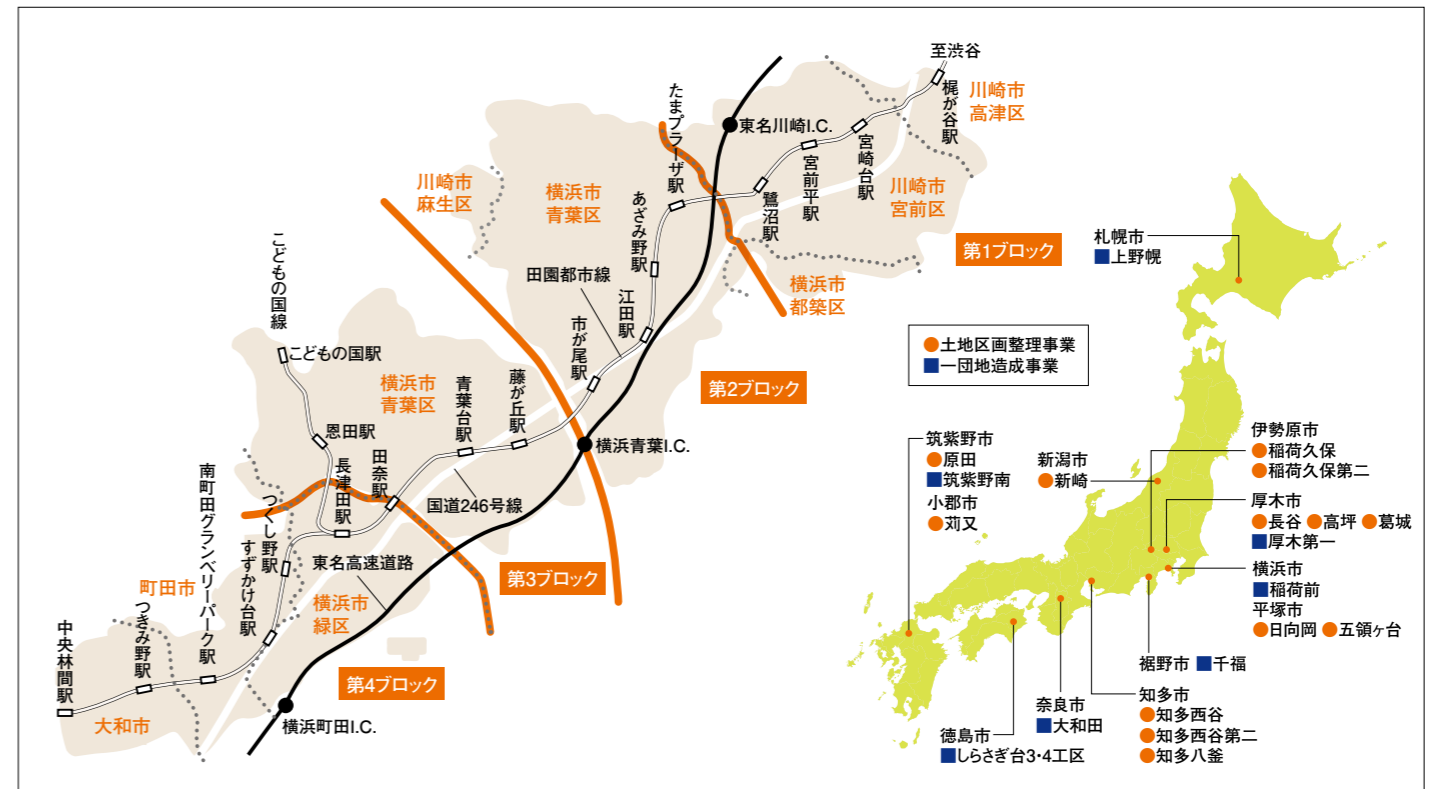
至渋谷
梶が谷駅
川崎市
高津区
東名川崎I.C.
たまプラーザ駅
宮崎台駅
宮前平駅
鷺沼駅
川崎市
宮前区
川崎市
麻生区
横浜市
青葉区
あざみ野駅
第1ブロック
横浜市
都筑区
田園都市線
江田駅
市が尾駅
こどもの国線
こどもの国駅
横浜市
青葉区
青葉台駅
藤が丘駅
第2ブロック
横浜青葉I.C.
恩田駅
田奈駅
長津田駅
国道246号線
南町田グランベリーパーク駅
つくし野駅
すずかけ台駅
東名高速道路
第3ブロック
町田市
横浜市
緑区
中央林間駅
つきみ野駅
第4ブロック
大和市
横浜町田I.C.
札幌市
上野幌
土地区画整理事業
一団地造成事業
伊勢原市
稲荷久保
稲荷久保第二
筑紫野市
原田
筑紫野南
新潟市
新崎
小郡市
苅又
厚木市
長谷
高坪
葛城
厚木第一
横浜市
稲荷前
平塚市
日向岡
五領ヶ台
裾野市
千福
知多市
知多西谷
知多西谷第二
知多八釜
奈良市
大和田
徳島市
しらさぎ台3・4工区